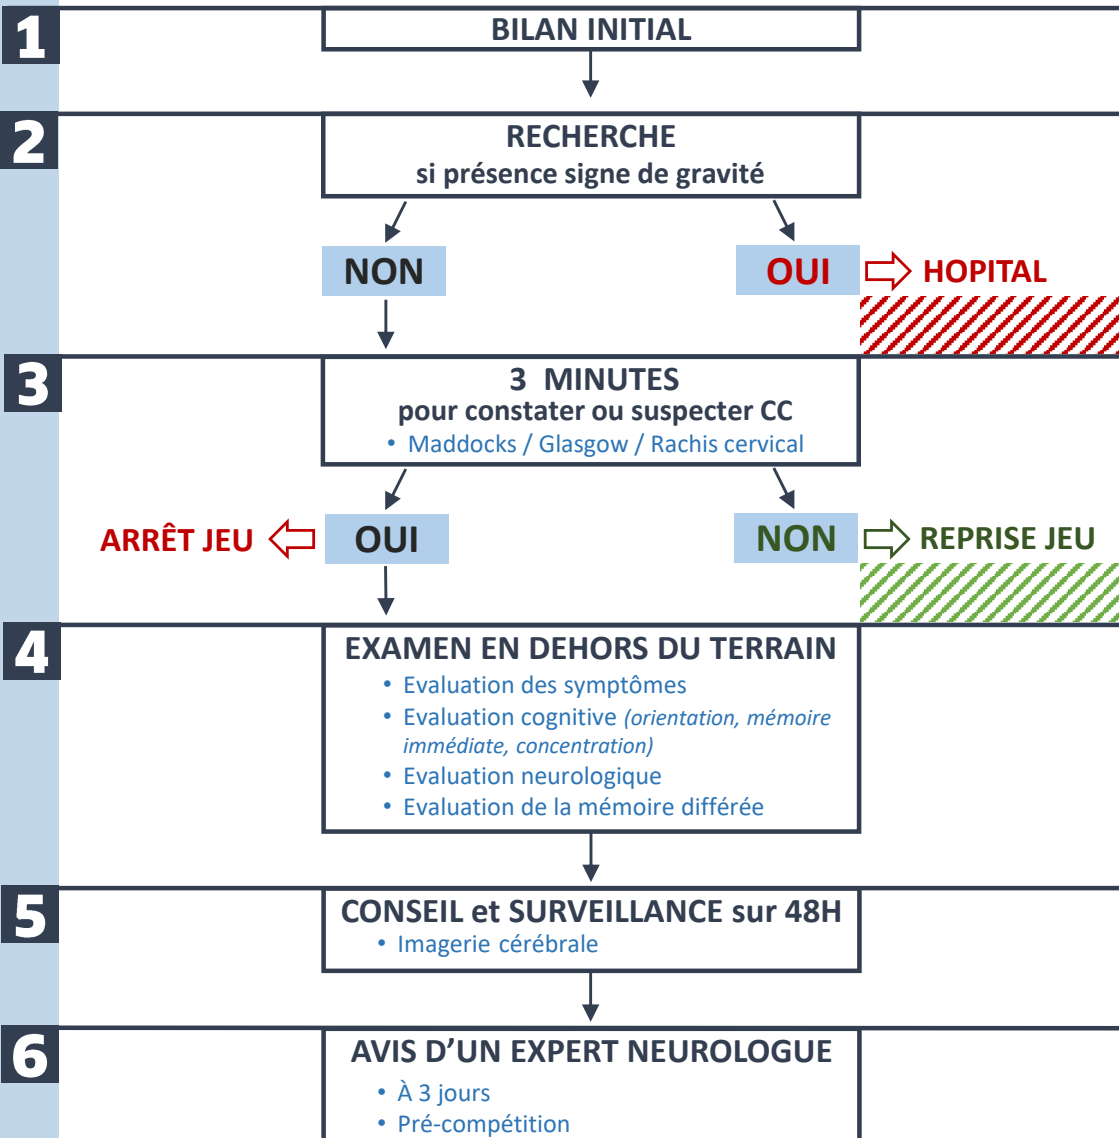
1

BILAN INITIAL

2

RECHERCHE
si présence signe de gravité

NON

OUI

HOPITAL

3

3 MINUTES
pour constater ou suspecter CC

• Maddocks / Glasgow / Rachis cervical

ARRÊT JEU

OUI

NON

REPRISE JEU

4

EXAMEN EN DEHORS DU TERRAIN

• Evaluation des symptômes
• Evaluation cognitive *(orientation, mémoire immédiate, concentration)*
• Evaluation neurologique
• Evaluation de la mémoire différée

5

CONSEIL et SURVEILLANCE sur 48H

• Imagerie cérébrale

6

AVIS D'UN EXPERT NEUROLOGUE

• À 3 jours
• Pré-compétition